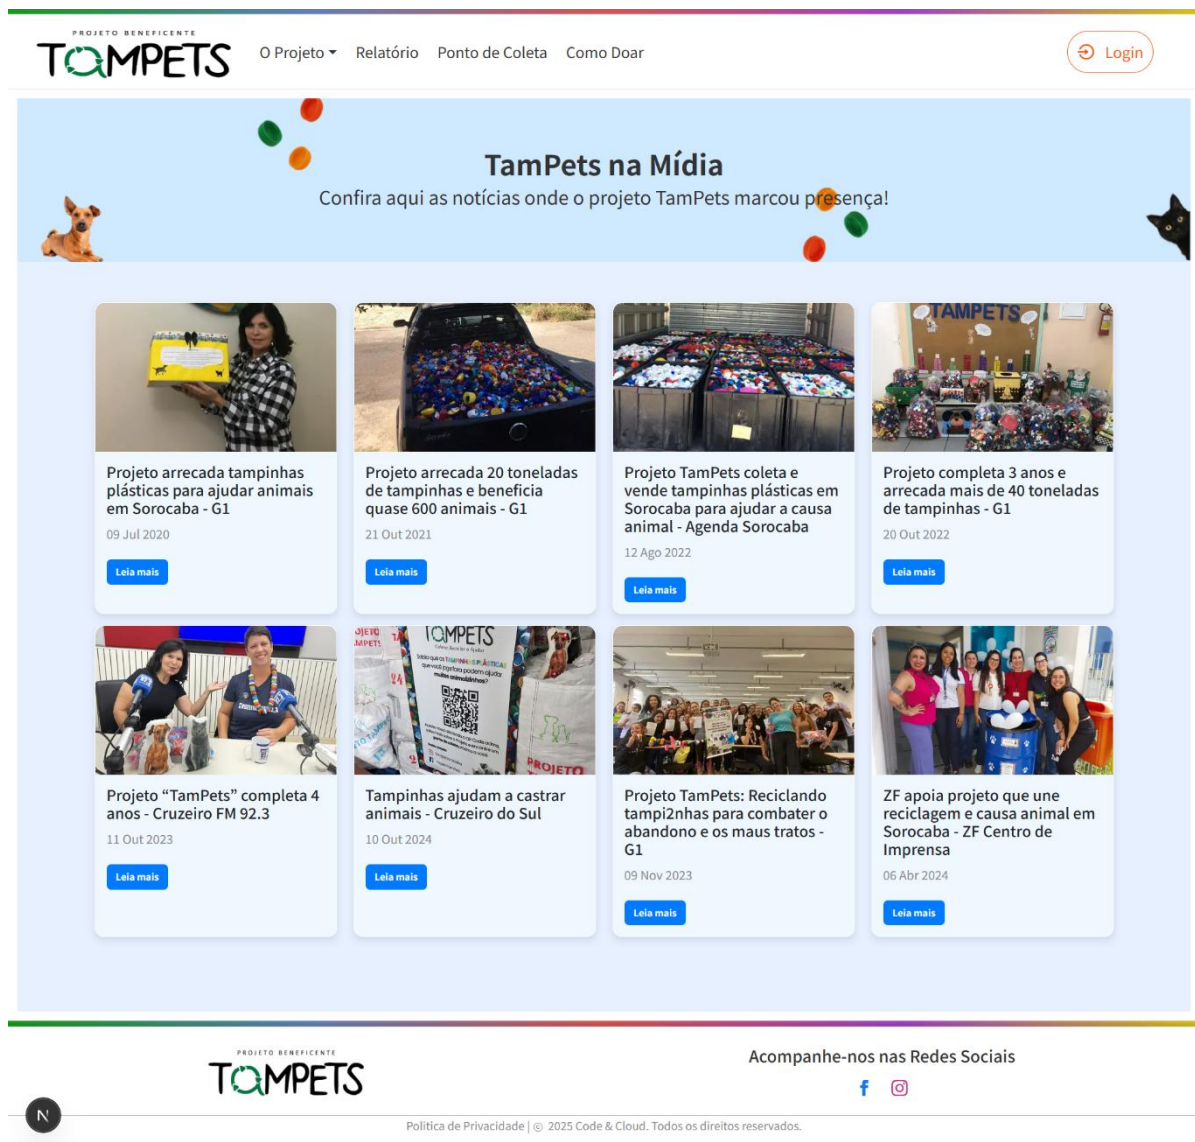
PROJETO BENEFICENTE
TAMPETS

O Projeto Relatório Ponto de Coleta Como Doar

Login

TamPets na Mídia

Confira aqui as notícias onde o projeto TamPets marcou presença!

Projeto arrecada tampinhas plásticas para ajudar animais em Sorocaba - G1
09 Jul 2020
Leia mais

Projeto arrecada 20 toneladas de tampinhas e beneficia quase 600 animais - G1
21 Out 2021
Leia mais

Projeto TamPets coleta e vende tampinhas plásticas em Sorocaba para ajudar a causa animal - Agenda Sorocaba
12 Ago 2022
Leia mais

Projeto completa 3 anos e arrecada mais de 40 toneladas de tampinhas - G1
20 Out 2022
Leia mais

Projeto "TamPets" completa 4 anos - Cruzeiro FM 92.3
11 Out 2023
Leia mais

Tampinhas ajudam a castrar animais - Cruzeiro do Sul
10 Out 2024
Leia mais

Projeto TamPets: Reciclando tampi2nhas para combater o abandono e os maus tratos - G1
09 Nov 2023
Leia mais

ZF apoia projeto que une reciclagem e causa animal em Sorocaba - ZF Centro de Imprensa
06 Abr 2024
Leia mais

PROJETO BENEFICENTE
TAMPETS

Acompanhe-nos nas Redes Sociais

Política de Privacidade | © 2025 Code & Cloud. Todos os direitos reservados.